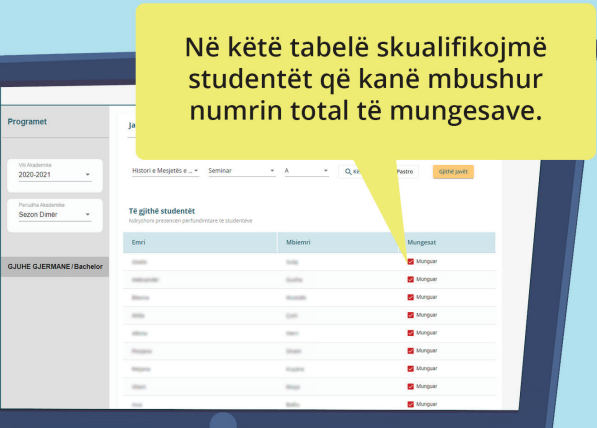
Në këtë tabelë skualifikojmë studentët që kanë mbushur numrin total të mungesave.

Programet

Viti Akademike
2020-2021

Periudha Akademike
Sezon Dimër

GJUHE GJERMANE / Bachelor

Ja

Histori e Mesjetës e ...

Seminar

A

Pastro

Gjithë javët

Të gjithë studentët

Ndryshoni prezencen perfundimtare te studenteve

| Emri | Mbiemri | Mungesat |
|---|---|---|
| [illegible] | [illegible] | Munguar |
| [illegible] | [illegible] | Munguar |
| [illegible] | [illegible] | Munguar |
| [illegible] | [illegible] | Munguar |
| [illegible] | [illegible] | Munguar |
| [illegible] | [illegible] | Munguar |
| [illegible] | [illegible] | Munguar |
| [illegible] | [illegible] | Munguar |
| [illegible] | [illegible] | Munguar |